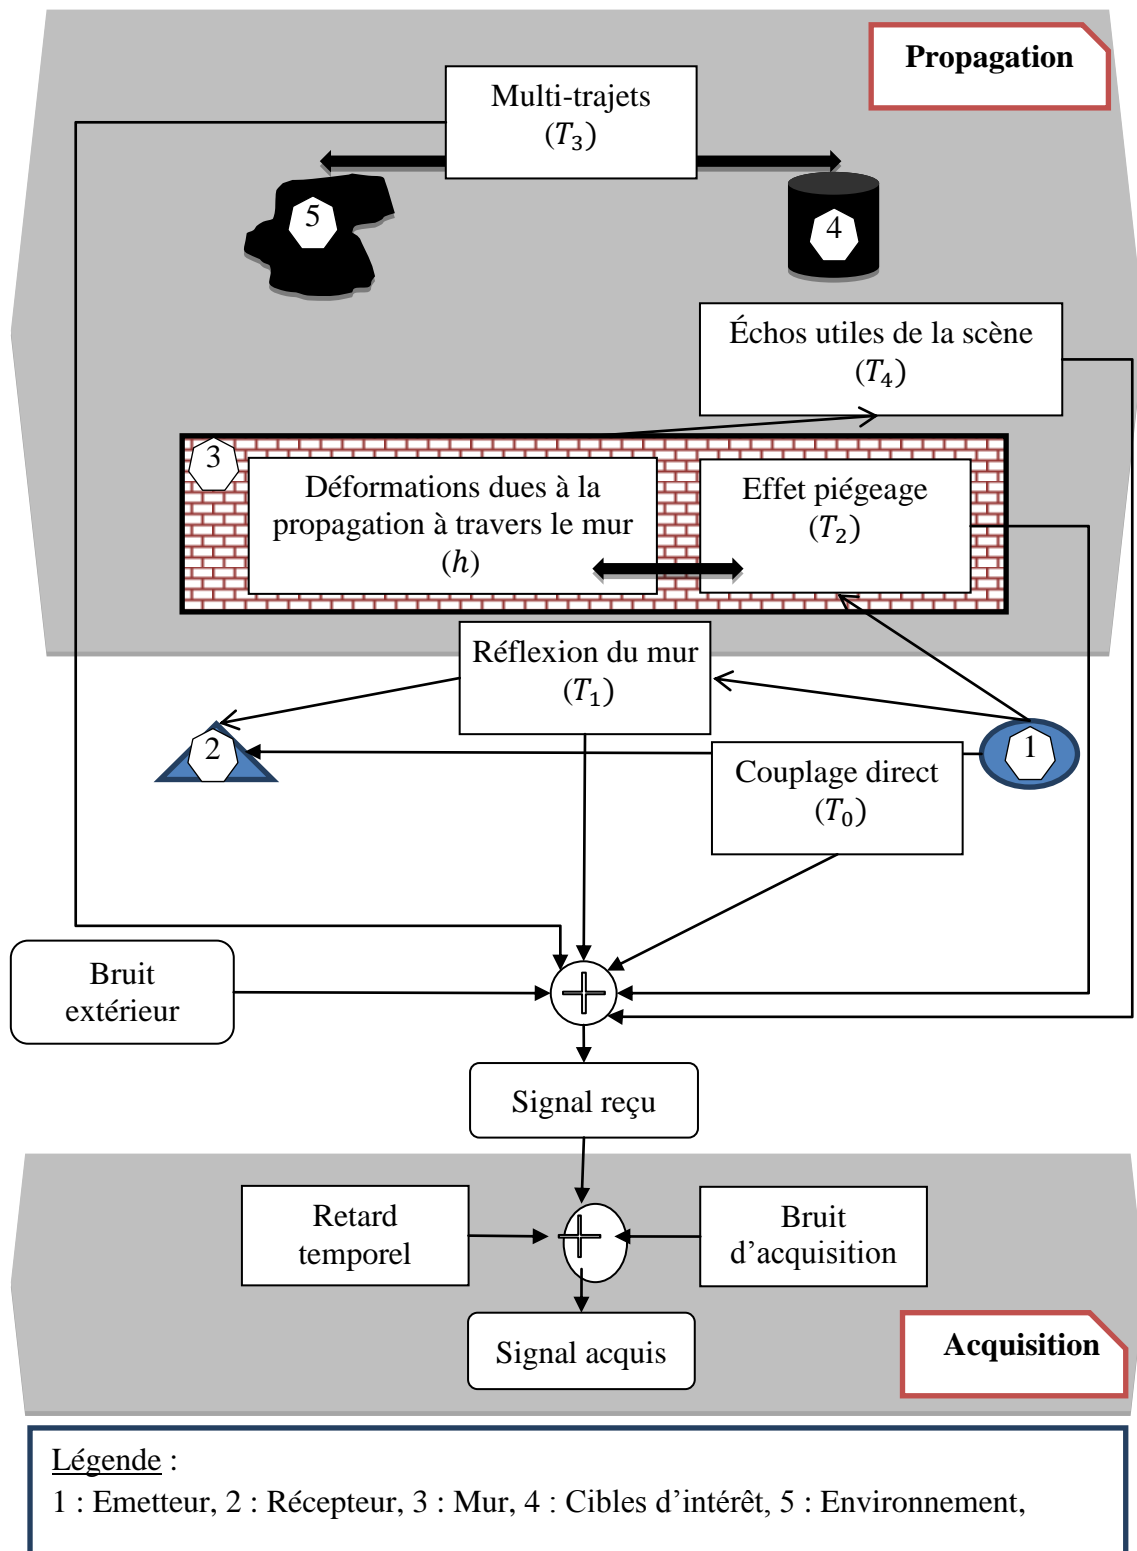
Propagation

Multi-trajets
$(T_3)$

5

4

Échos utiles de la scène
$(T_4)$

3

Déformations dues à la propagation à travers le mur
$(h)$

Effet piégeage
$(T_2)$

Réflexion du mur
$(T_1)$

2

1

Couplage direct
$(T_0)$

Bruit extérieur

Signal reçu

Retard temporel

Bruit d’acquisition

Signal acquis

Acquisition

Légende :
1 : Emetteur, 2 : Récepteur, 3 : Mur, 4 : Cibles d’intérêt, 5 : Environnement,